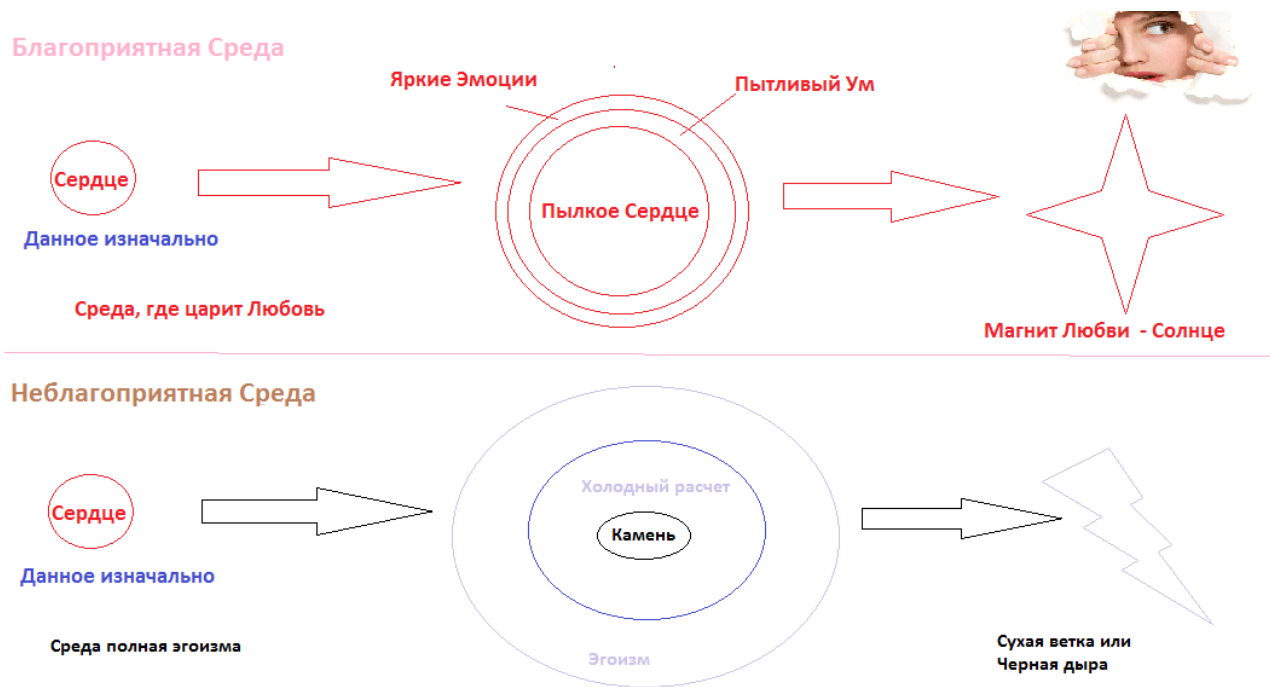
Благоприятная Среда

Яркие Эмоции

Пытливый Ум

Сердце

Данное изначально

Пылкое Сердце

Среда, где царит Любовь

Магнит Любви - Солнце

Неблагоприятная Среда

Холодный расчет

Сердце

Камень

Данное изначально

Среда полная эгоизма

Эгоизм

Сухая ветка или Черная дыра